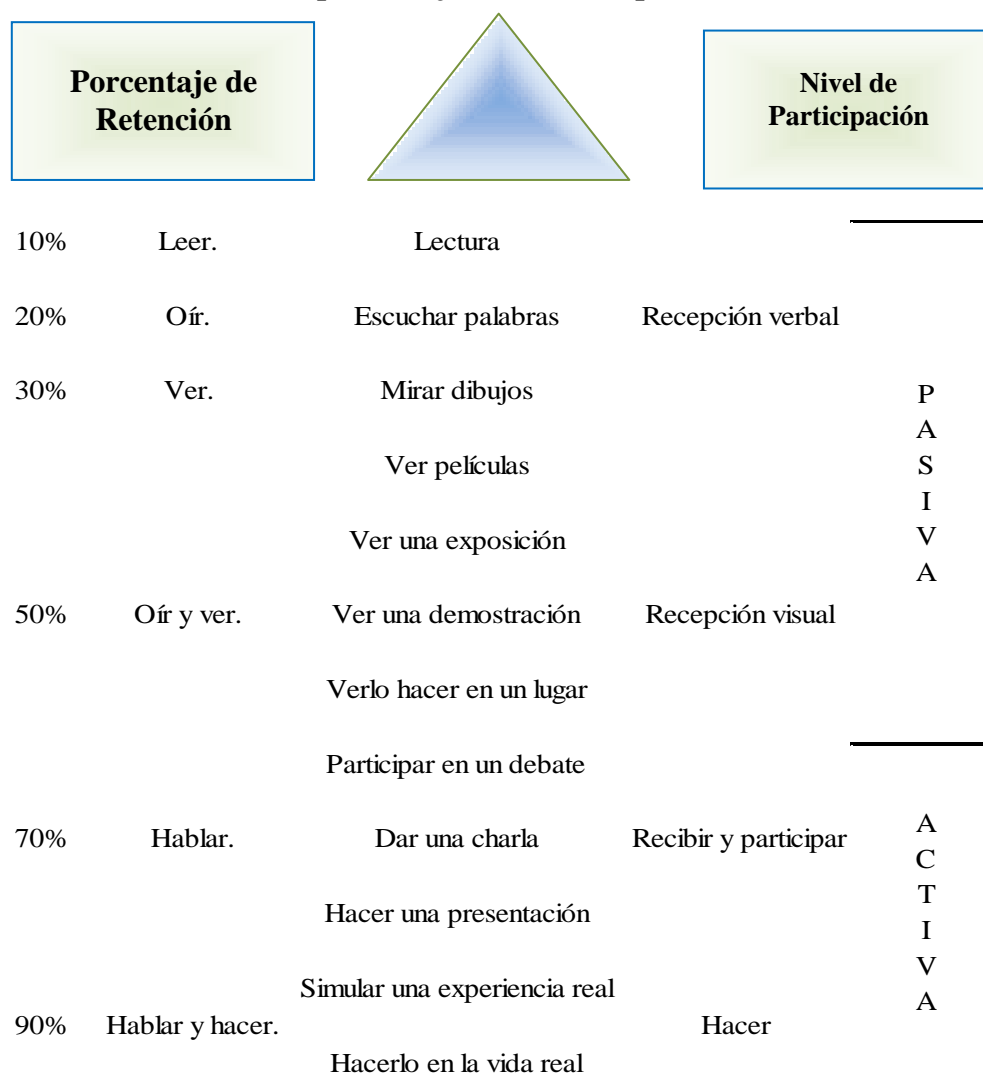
Porcentaje de Retención

Nivel de Participación

| | | | | |
|---|---|---|---|---|
| 10% | Leer. | Lectura | | |
| 20% | Oír. | Escuchar palabras | Recepción verbal | |
| 30% | Ver. | Mirar dibujos | | P A S I V A |
| | | Ver películas | | |
| | | Ver una exposición | | |
| 50% | Oír y ver. | Ver una demostración | Recepción visual | |
| | | Verlo hacer en un lugar | | |
| | | Participar en un debate | | |
| 70% | Hablar. | Dar una charla | Recibir y participar | A C T I V A |
| | | Hacer una presentación | | |
| | | Simular una experiencia real | | |
| 90% | Hablar y hacer. | | Hacer | |
| | | Hacerlo en la vida real | | |